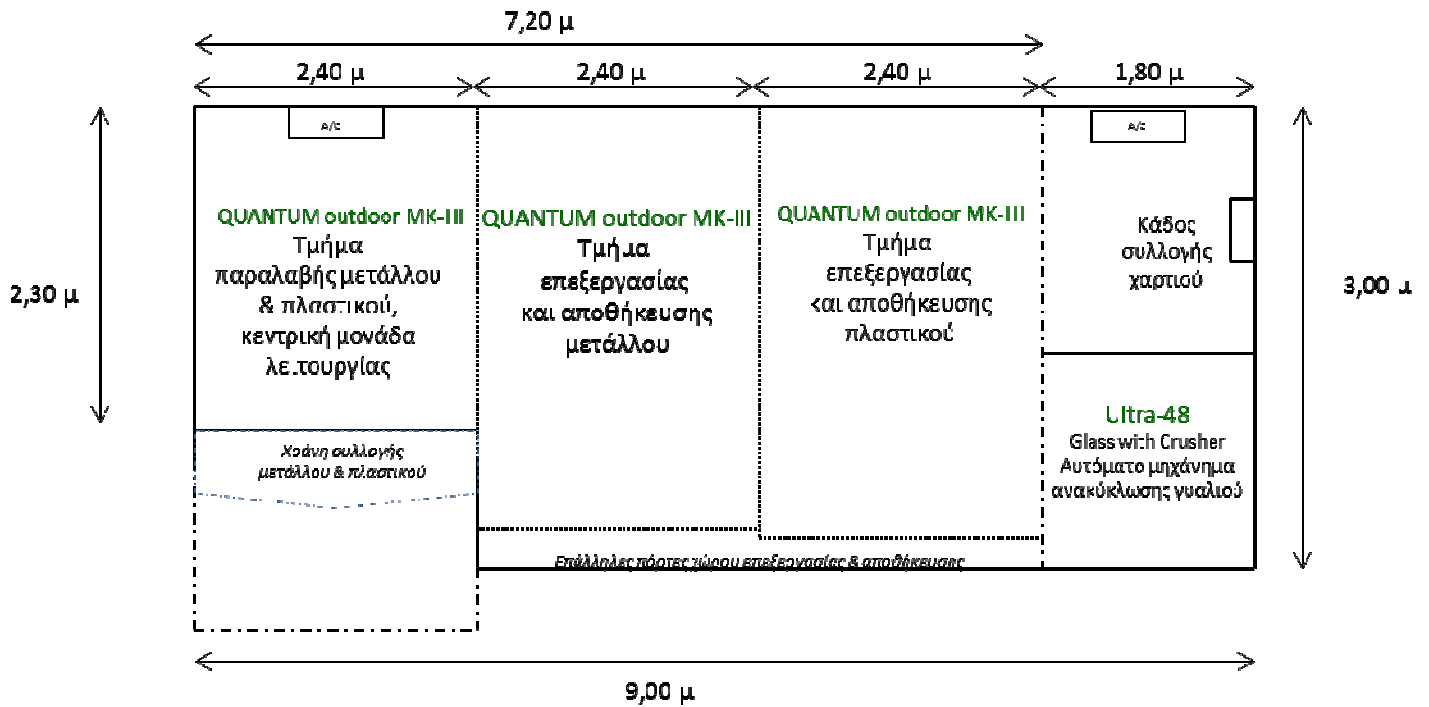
7,20 μ

2,40 μ 2,40 μ 2,40 μ 1,80 μ

A/C

A/C

2,30 μ

QUANTUM outdoor MK-III
Τμήμα παραλαβής μετάλλου & πλαστικού, κεντρική μονάδα λειτουργίας

QUANTUM outdoor MK-III
Τμήμα επεξεργασίας και αποθήκευσης μετάλλου

QUANTUM outdoor MK-III
Τμήμα επεξεργασίας και αποθήκευσης πλαστικού

Κάδος συλλογής χαρτιού

3,00 μ

Χοάνη συλλογής μετάλλου & πλαστικού

Ultra-48
Glass with Crusher
Αυτόματο μηχάνημα ανακύκλωσης γυαλιού

Επάλληλες πόρτες χώρου επεξεργασίας & αποθήκευσης

9,00 μ